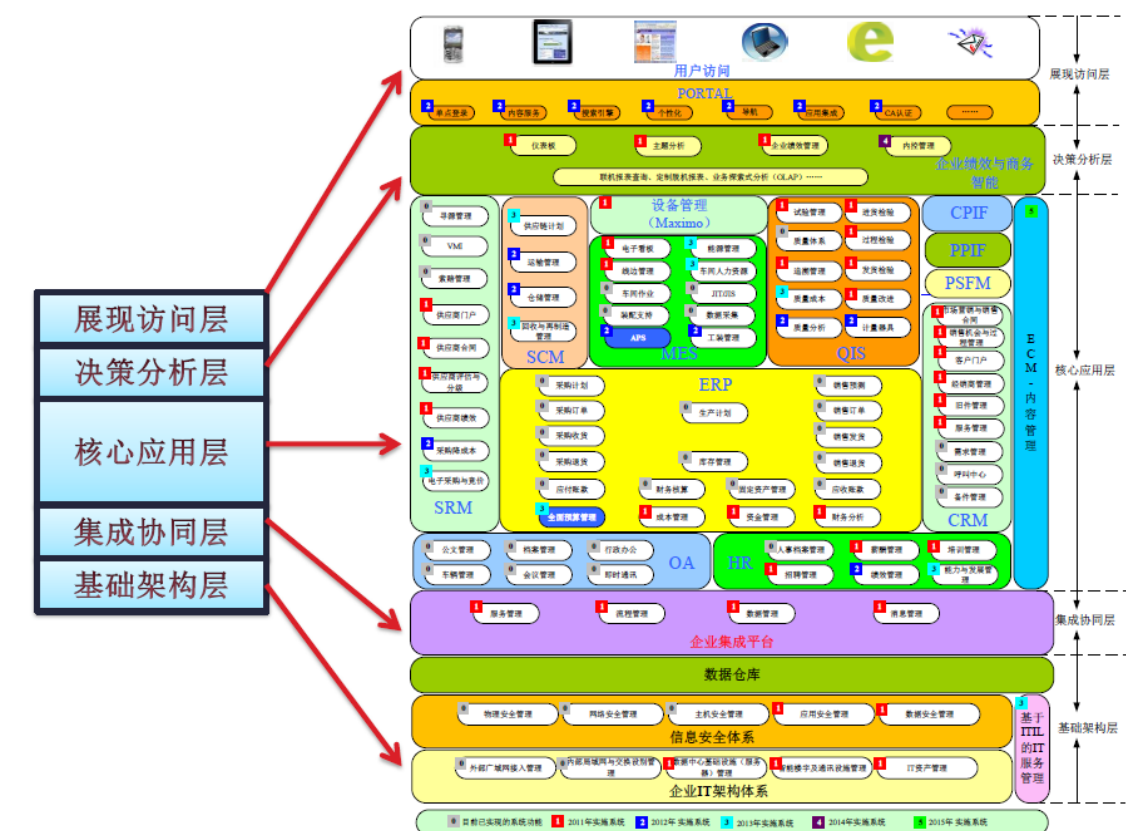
展现访问层
决策分析层
核心应用层
集成协同层
基础架构层

用户访问
PORTAL
2 单点登录
2 内容服务
2 搜索引擎
2 个性化
2 导航
2 应用集成
2 CA认证
……

1 仪表板
1 主题分析
1 企业绩效管理
4 内控管理
联机报表查询、定制报表、业务探索式分析（OLAP）……
企业绩效与商务智能

0 寻源管理
0 VMI
0 索赔管理
1 供应商门户
1 供应商合同
1 供应商评价与分级
1 供应商绩效
2 采购降成本
3 电子采购与竞价
SRM

3 供应链计划
2 运输管理
2 仓储管理
3 回收与再制造管理
SCM

1 设备管理（Maximo）
1 电子看板
1 线边管理
0 车间作业
0 装配支持
2 APS
3 能源管理
3 车间人力资源
0 JIT/JIS
0 数据采集
2 工装管理
MES

1 试验管理
0 质量体系
1 追溯管理
3 质量成本
2 质量分析
1 进货检验
1 过程检验
1 发货检验
1 质量改进
2 计量器具
QIS

ERP
0 采购计划
0 采购订单
0 采购收货
0 采购退货
0 应付账款
3 全面预算管理
0 生产计划
0 库存管理
0 财务核算
1 成本管理
0 固定资产管理
1 资金管理
0 销售预测
0 销售订单
0 销售发货
0 销售退货
0 应收账款
1 财务分析

CPIF
PPIF
PSFM
1 市场营销与销售合同
1 销售机会与过程管理
1 客户门户
1 经销商管理
1 旧件管理
1 服务管理
0 需求管理
0 呼叫中心
0 备件管理
CRM

5 ECM-内容管理

0 公文管理
0 车辆管理
0 档案管理
0 会议管理
0 行政办公
0 即时通讯
OA

HR
0 人事档案管理
1 招聘管理
1 薪酬管理
2 绩效管理
1 培训管理
3 能力与发展管理

1 服务管理
1 流程管理
1 数据管理
1 消息管理
企业集成平台

数据仓库

0 物理安全管理
0 网络安全管理
0 主机安全管理
1 应用安全管理
1 数据安全管理
信息安全体系

0 外部广域网接入管理
0 内部局域网与交换设别管理
0 数据中心基础设施（服务器）管理
0 智能楼宇及通讯设施管理
0 IT资产管理
企业IT架构体系

3 基于ITIL的IT服务管理

0 目前已实现的系统功能
1 2011年实施系统
2 2012年实施系统
3 2013年实施系统
4 2014年实施系统
5 2015年实施系统

展现访问层
决策分析层
核心应用层
集成协同层
基础架构层